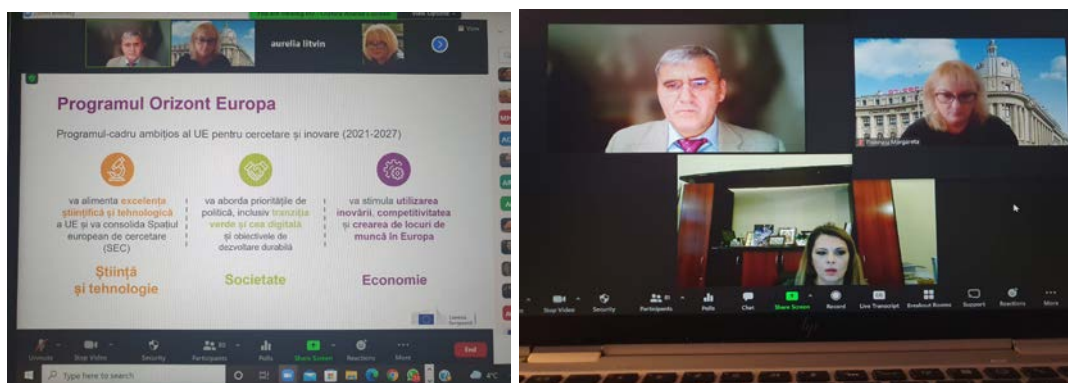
aurelia litvin

Programul Orizont Europa

Programul-cadru ambițios al UE pentru cercetare și inovare (2021-2027)

va alimenta excelența științifică și tehnologică a UE și va consolida Spațiul european de cercetare (SEC)

Știință și tehnologie

va aborda prioritățile de politică, inclusiv tranziția verde și cea digitală și obiectivele de dezvoltare durabilă

Societate

va stimula utilizarea inovării, competitivitatea și crearea de locuri de muncă în Europa

Economie

Unmute Stop Video Security Participants Polls Share Screen Reactions More End

Type here to search

Stop Video Security Participants Polls Chat Share Screen Record Live Transcript Breakout Rooms Support Reactions More